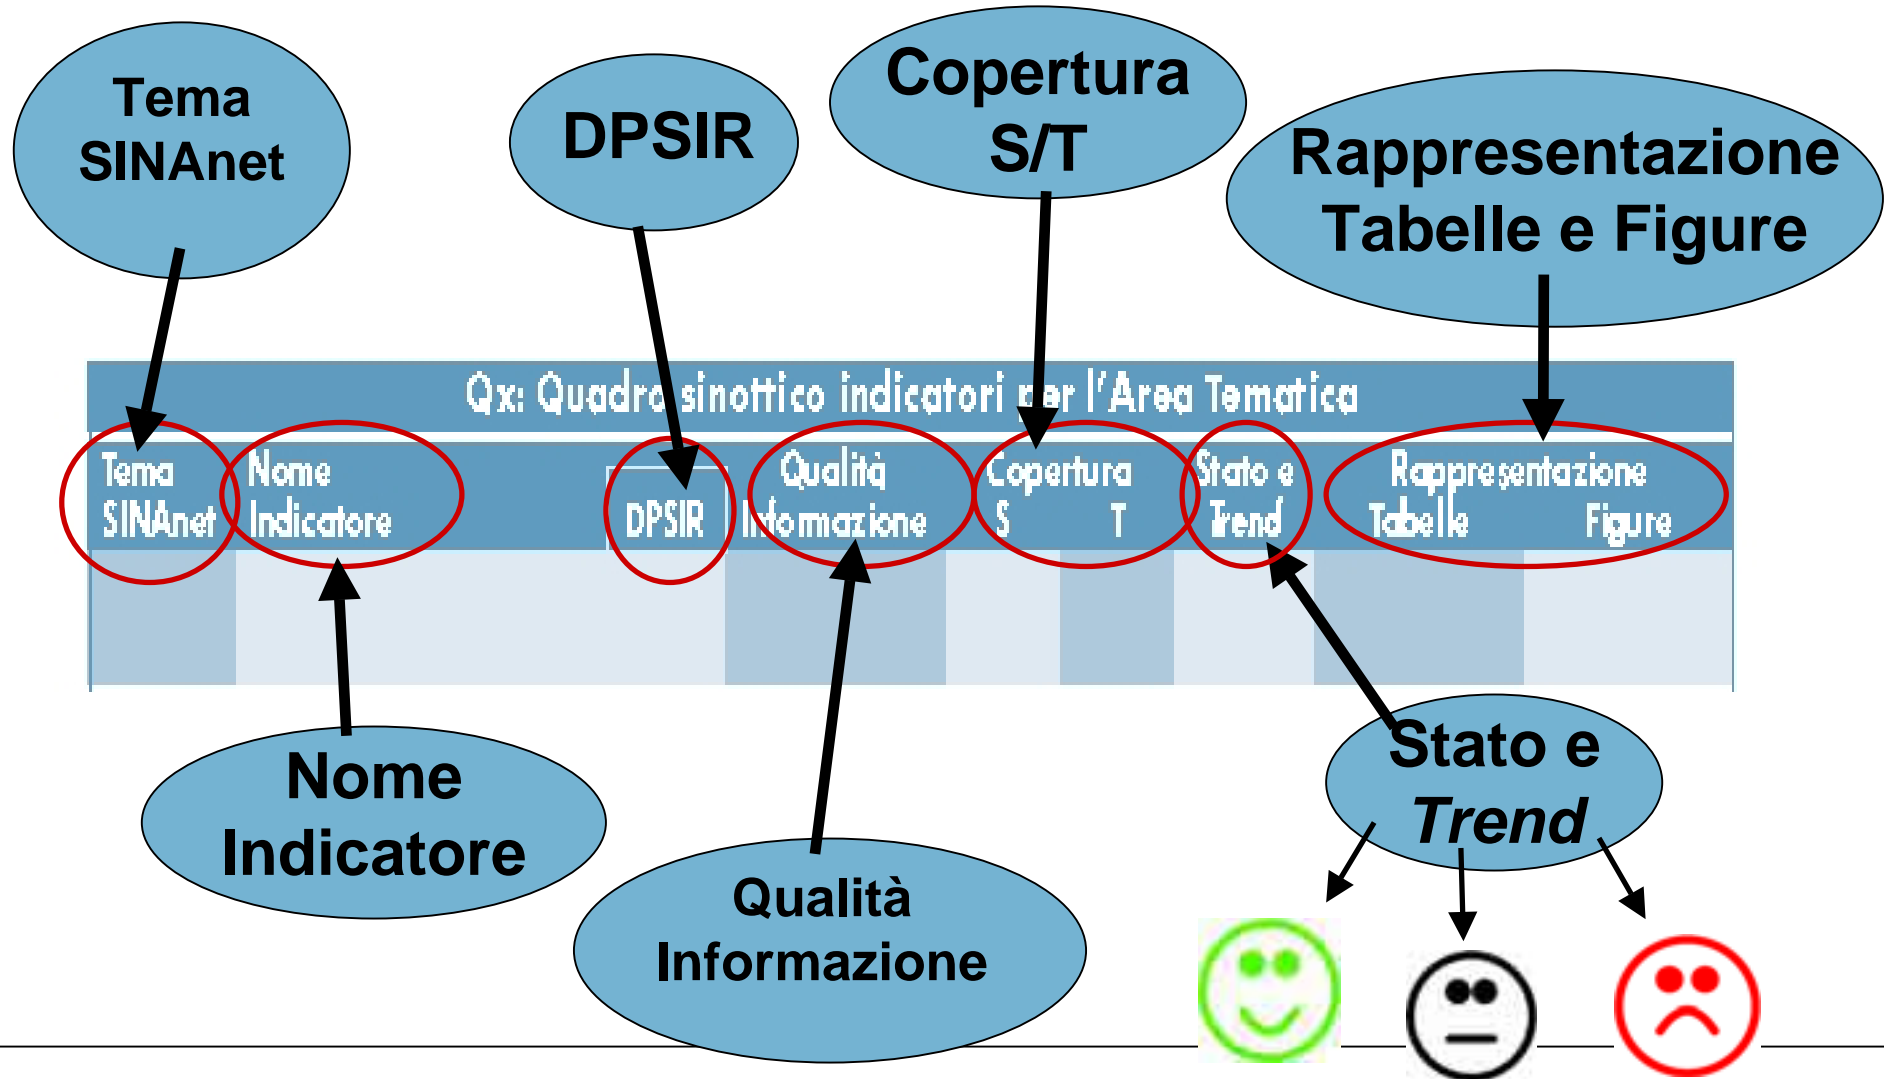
Tema SINAnet

DPSIR

Copertura S/T

Rappresentazione Tabelle e Figure

Qx: Quadro sinottico indicatori per l'Area Tematica

| Tema SINAnet | Nome Indicatore | DPSIR | Qualità Informazione | Copertura S | T | Stato e Trend | Rappresentazione Tabelle | Figure |
|---|---|---|---|---|---|---|---|---|
| | | | | | | | | |

Nome Indicatore

Qualità Informazione

Stato e *Trend*